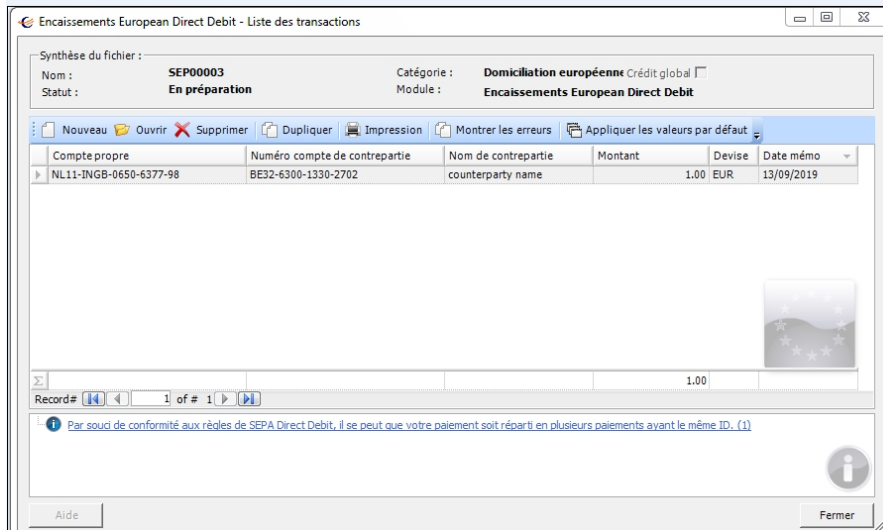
Encaissements European Direct Debit - Liste des transactions

Synthèse du fichier :
Nom : SEP00003
Statut : En préparation
Catégorie : Domiciliation européenne
Crédit global
Module : Encaissements European Direct Debit

Nouveau Ouvrir Supprimer Dupliquer Impression Montrer les erreurs Appliquer les valeurs par défaut

| Compte propre | Numéro compte de contrepartie | Nom de contrepartie | Montant | Devise | Date mémo |
|---|---|---|---|---|---|
| NL11-INGB-0650-6377-98 | BE32-6300-1330-2702 | counterparty name | 1.00 | EUR | 13/09/2019 |
| Σ | | | 1.00 | | |

Record# 1 of # 1

Par souci de conformité aux règles de SEPA Direct Debit, il se peut que votre paiement soit réparti en plusieurs paiements ayant le même ID. (1)

Aide
Fermer